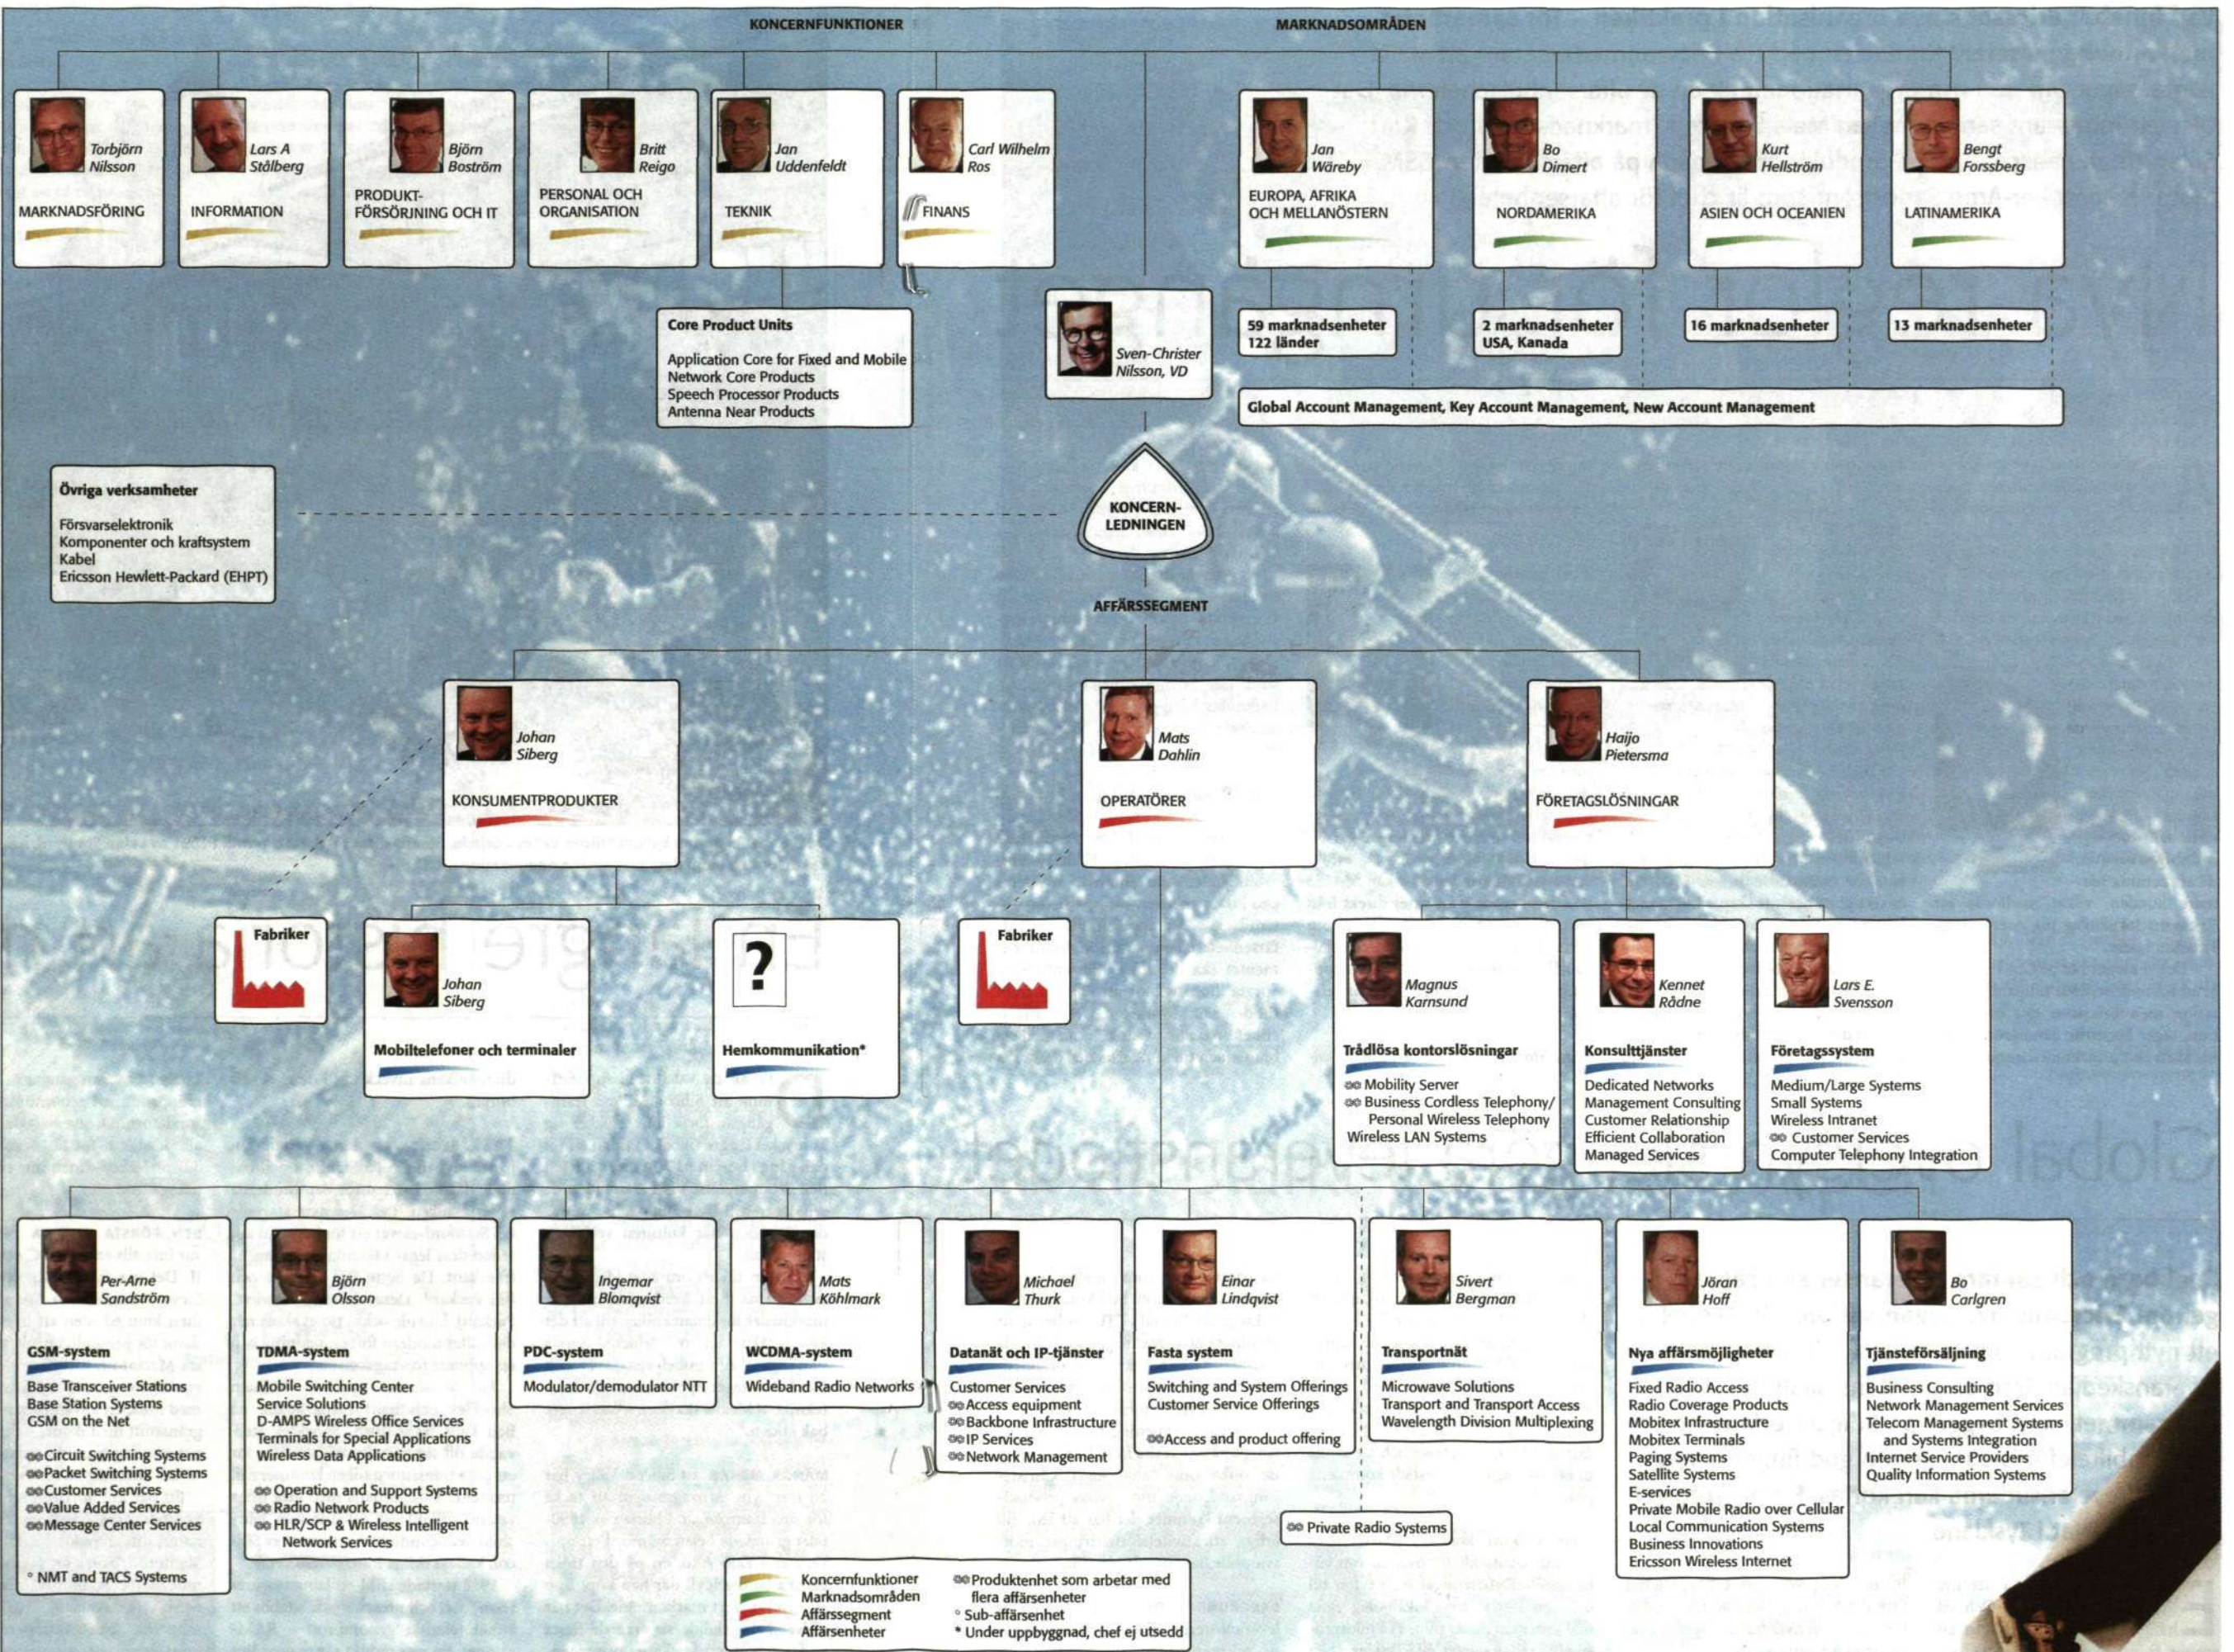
KONCERNFUNKTIONER

MARKNADSOMRÅDEN

Torbjörn Nilsson
MARKNADSFÖRING

Lars A Stålberg
INFORMATION

Björn Boström
PRODUKTFÖRSÖRJNING OCH IT

Britt Reigo
PERSONAL OCH ORGANISATION

Jan Uddenfeldt
TEKNIK

Carl Wilhelm Ros
FINANS

Jan Wäreby
EUROPA, AFRIKA OCH MELLANÖSTERN

Bo Dimert
NORDAMERIKA

Kurt Hellström
ASIEN OCH OCEANIEN

Bengt Forssberg
LATINAMERIKA

Core Product Units
Application Core for Fixed and Mobile
Network Core Products
Speech Processor Products
Antenna Near Products

Sven-Christer Nilsson, VD

59 marknadsenheter
122 länder

2 marknadsenheter
USA, Kanada

16 marknadsenheter

13 marknadsenheter

Global Account Management, Key Account Management, New Account Management

Övriga verksamheter
Försvarselektronik
Komponenter och kraftsystem
Kabel
Ericsson Hewlett-Packard (EHPT)

KONCERN-LEDNINGEN

AFFÄRSSEGMENT

Johan Siberg
KONSUMENTPRODUKTER

Mats Dahlin
OPERATÖRER

Haijo Pietersma
FÖRETAGSLÖSNINGAR

Fabriker

Johan Siberg
Mobiltelefoner och terminaler

?
Hemkommunikation*

Fabriker

Magnus Karnsund
Trådlösa kontorslösningar
Mobility Server
Business Cordless Telephony/ Personal Wireless Telephony
Wireless LAN Systems

Kennet Rådne
Konsulttjänster
Dedicated Networks
Management Consulting
Customer Relationship
Efficient Collaboration
Managed Services

Lars E. Svensson
Företagssystem
Medium/Large Systems
Small Systems
Wireless Intranet
Customer Services
Computer Telephony Integration

Per-Arne Sandström
GSM-system
Base Transceiver Stations
Base Station Systems
GSM on the Net
Circuit Switching Systems
Packet Switching Systems
Customer Services
Value Added Services
Message Center Services
° NMT and TACS Systems

Björn Olsson
TDMA-system
Mobile Switching Center
Service Solutions
D-AMPS Wireless Office Services
Terminals for Special Applications
Wireless Data Applications
Operation and Support Systems
Radio Network Products
HLR/SCP & Wireless Intelligent Network Services

Ingemar Blomqvist
PDC-system
Modulator/demodulator NTT

Mats Köhlmark
WCDMA-system
Wideband Radio Networks

Michael Thurk
Datanät och IP-tjänster
Customer Services
Access equipment
Backbone Infrastructure
IP Services
Network Management

Einar Lindqvist
Fasta system
Switching and System Offerings
Customer Service Offerings
Access and product offering

Sivert Bergman
Transportnät
Microwave Solutions
Transport and Transport Access
Wavelength Division Multiplexing

Private Radio Systems

Jöran Hoff
Nya affärsmöjligheter
Fixed Radio Access
Radio Coverage Products
Mobitex Infrastructure
Mobitex Terminals
Paging Systems
Satellite Systems
E-services
Private Mobile Radio over Cellular
Local Communication Systems
Business Innovations
Ericsson Wireless Internet

Bo Carlgren
Tjänsteförsäljning
Business Consulting
Network Management Services
Telecom Management Systems and Systems Integration
Internet Service Providers
Quality Information Systems

Koncernfunktioner
Marknadsområden
Affärssegment
Affärsenheter
Produktenhet som arbetar med flera affärsenheter
° Sub-affärsenhet
* Under uppbyggnad, chef ej utsedd